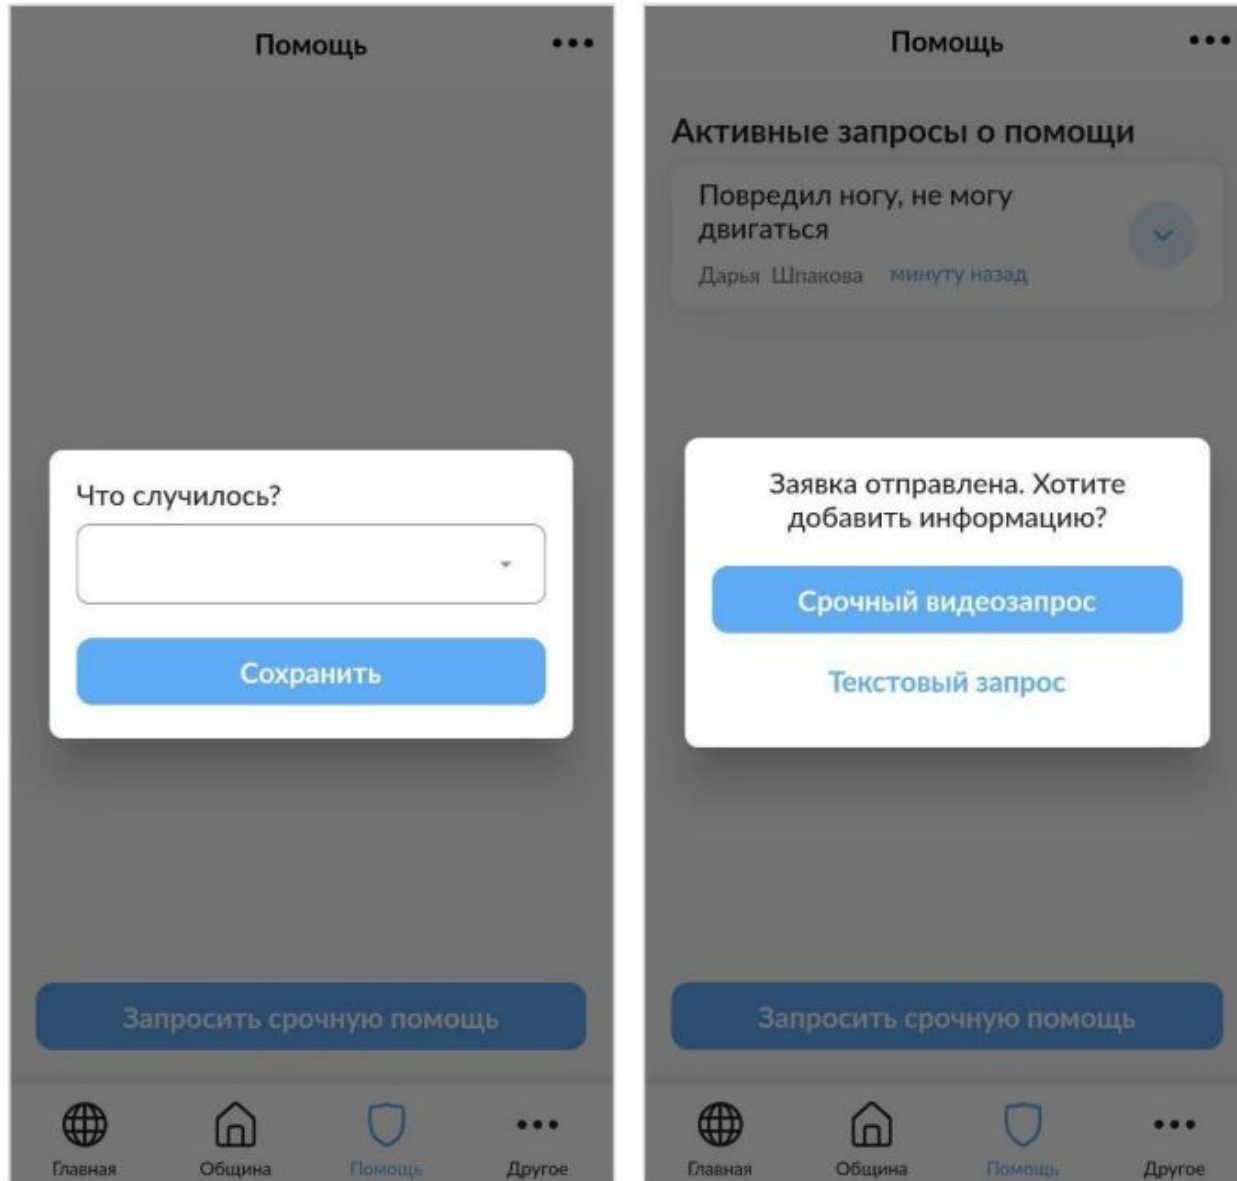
Помощь •••

Что случилось?

Сохранить

Запросить срочную помощь

Главная Община Помощь Другое

Помощь •••

Активные запросы о помощи

Повредил ногу, не могу двигаться

Дарья Шпакова минуту назад

Заявка отправлена. Хотите добавить информацию?

Срочный видеозапрос

Текстовый запрос

Запросить срочную помощь

Главная Община Помощь Другое